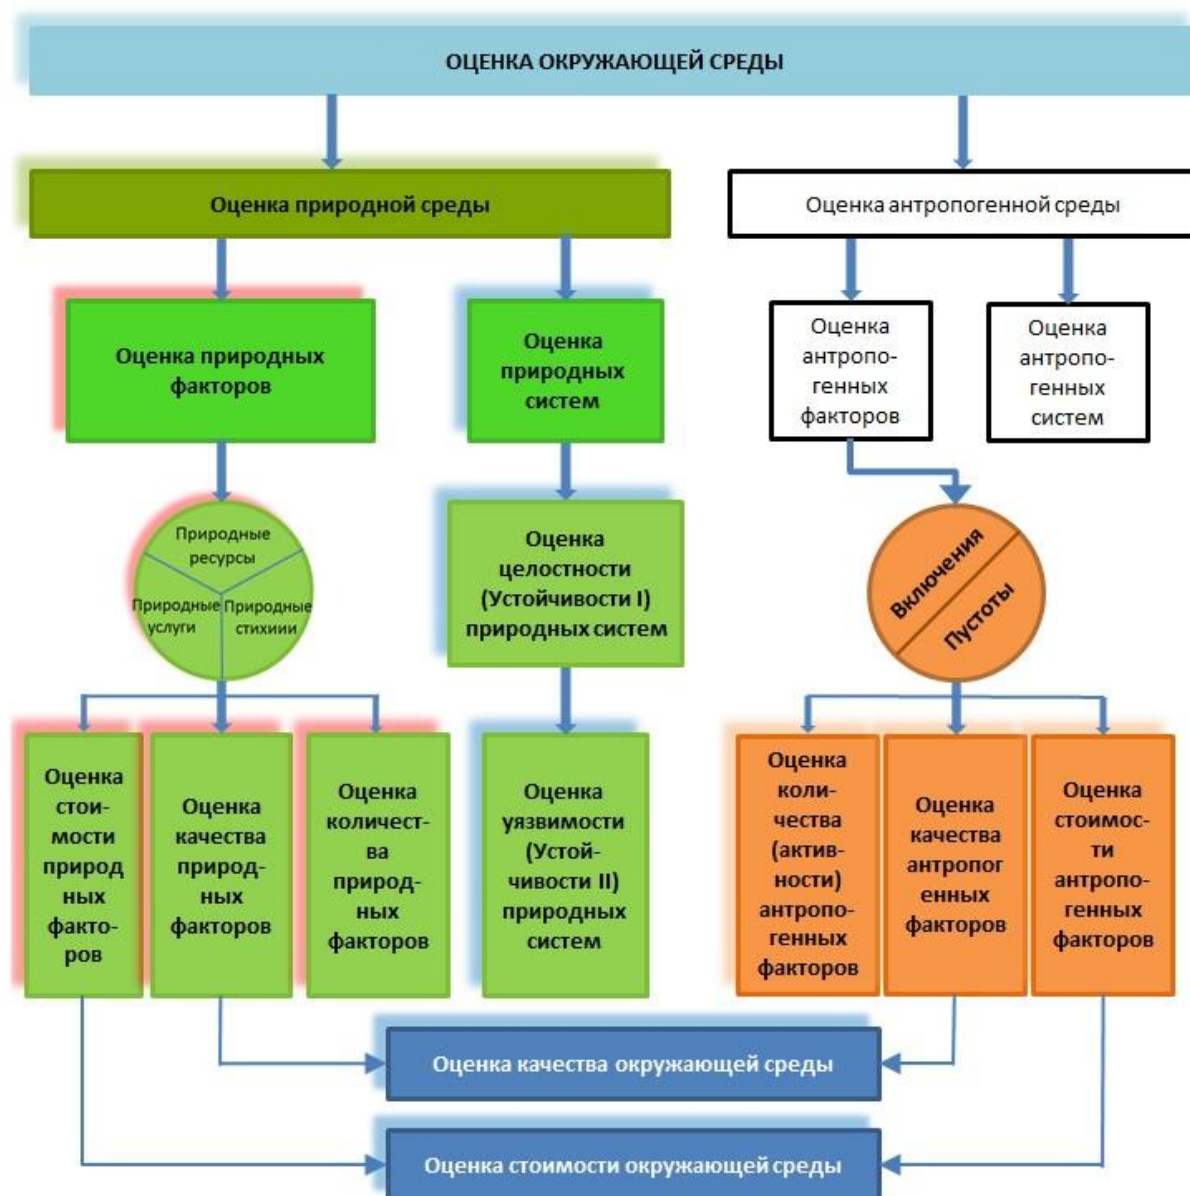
ОЦЕНКА ОКРУЖАЮЩЕЙ СРЕДЫ

Оценка природной среды

Оценка антропогенной среды

Оценка природных факторов

Оценка природных систем

Оценка антропогенных факторов

Оценка антропогенных систем

Природные ресурсы

Природные услуги

Природные стихии

Оценка целостности (Устойчивости I) природных систем

Включения

Пустоты

Оценка стоимости природных факторов

Оценка качества природных факторов

Оценка количества природных факторов

Оценка уязвимости (Устойчивости II) природных систем

Оценка количества (активности) антропогенных факторов

Оценка качества антропогенных факторов

Оценка стоимости антропогенных факторов

Оценка качества окружающей среды

Оценка стоимости окружающей среды